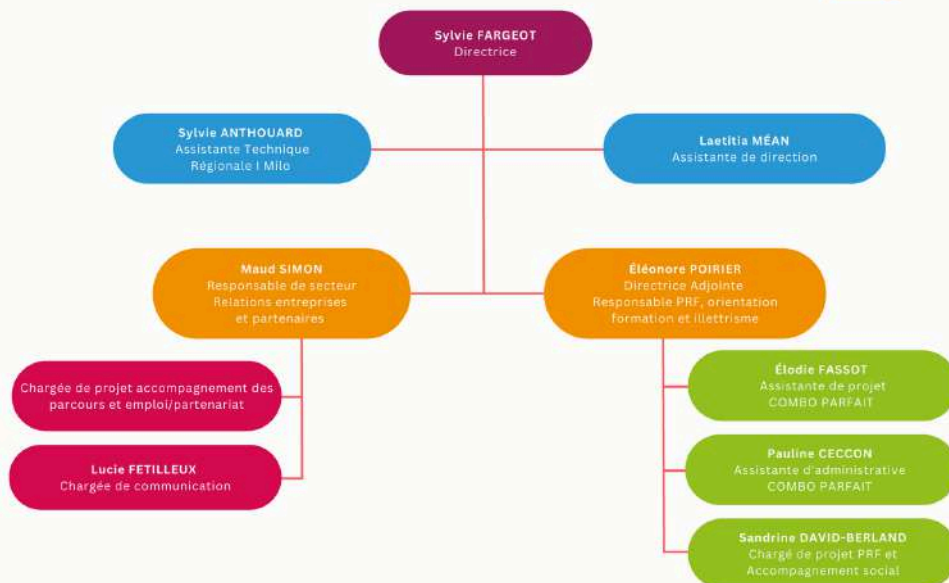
Sylvie FARGEOT
Directrice

Sylvie ANTHOUARD
Assistante Technique
Régionale I Milo

Laetitia MÉAN
Assistante de direction

Maud SIMON
Responsable de secteur
Relations entreprises
et partenaires

Éléonore POIRIER
Directrice Adjointe
Responsable PRF, orientation
formation et illettrisme

Chargée de projet accompagnement des parcours et emploi/partenariat

Lucie FETILLEUX
Chargée de communication

Élodie FASSOT
Assistante de projet
COMBO PARFAIT

Pauline CECCON
Assistante d'administrative
COMBO PARFAIT

Sandrine DAVID-BERLAND
Chargé de projet PRF et
Accompagnement social